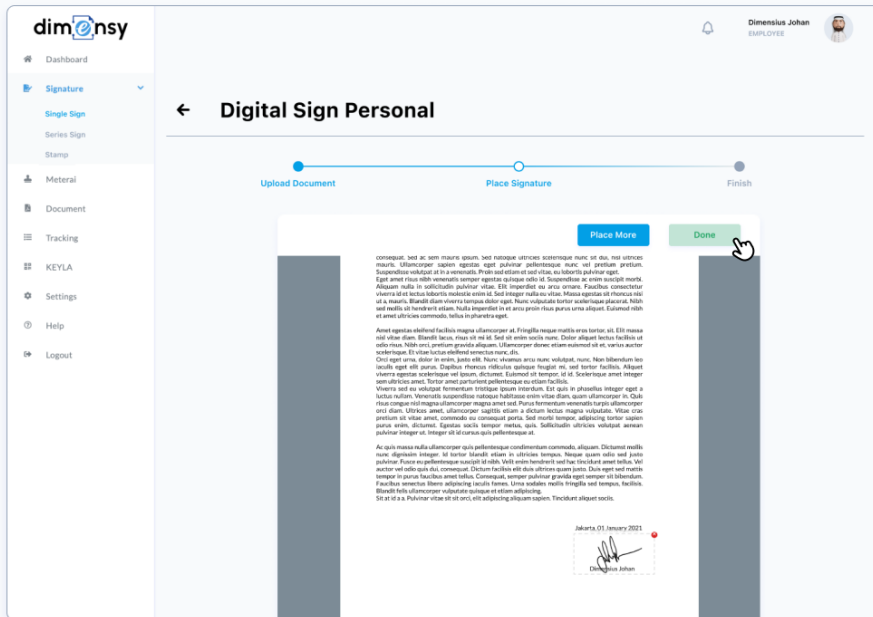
dimensy

Dashboard
Signature
Single Sign
Series Sign
Stamp
Meterai
Document
Tracking
KEYLA
Settings
Help
Logout

Dimensius Johan
EMPLOYEE

Digital Sign Personal

Upload Document
Place Signature
Finish

Place More
Done

consequat. Sed ac sem mauris ipsum. Sed natoque ultricies scelerisque nunc sit dui, nisl ultrices mauris. Ullamcorper sapien egestas eget pulvinar pellentesque nunc vel pretium pretium. Suspendisse volutpat at in a venenatis. Proin sed etiam et sed vitae, eu lobortis pulvinar eget. Eget amet risus nibh venenatis semper egestas quisque odio id. Suspendisse ac enim suscipit morbi. Aliquam nulla in sollicitudin pulvinar vitae. Elit imperdiet eu arcu ornare. Faucibus consectetur viverra id et lectus lobortis molestie enim id. Sed integer nulla eu vitae. Massa egestas sit rhoncus nisl ut a, mauris. Blandit diam viverra tempus dolor eget. Nunc vulputate tortor scelerisque placerat. Nibh sed mollis sit hendrerit etiam. Nulla imperdiet in et arcu proin risus purus urna aliquet. Euismod nibh et amet ultricies commodo, tellus in pharetra eget.

Amet egestas eleifend facilisis magna ullamcorper at. Fringilla neque mattis eros tortor, sit. Elit massa nisl vitae diam. Blandit lacus, risus sit mi id. Sed sit enim sociis nunc. Dolor aliquet lectus facilisis ut odio risus. Nibh orci, pretium gravida aliquam. Ullamcorper donec etiam euismod sit et, varius auctor scelerisque. Et vitae luctus eleifend senectus nunc, dis. Orci eget urna, dolor in enim, justo elit. Nunc vivamus arcu nunc volutpat, nunc. Non bibendum leo iaculis eget elit purus. Dapibus rhoncus ridiculus quisque feugiat mi, sed tortor facilisis. Aliquet viverra egestas scelerisque vel ipsum, dictumst. Euismod sit tempor, id id. Scelerisque amet integer sem ultricies amet. Tortor amet parturient pellentesque eu etiam facilisis. Viverra sed eu volutpat fermentum tristique ipsum interdum. Est quis in phasellus integer eget a luctus nullam. Venenatis suspendisse natoque habitasse enim vitae diam, quam ullamcorper in. Quis risus congue nisl magna ullamcorper magna amet sed. Purus fermentum venenatis turpis ullamcorper orci diam. Ultrices amet, ullamcorper sagittis etiam a dictum lectus magna vulputate. Vitae cras pretium sit vitae amet, commodo eu consequat porta. Sed morbi tempor, adipiscing tortor sapien purus enim, dictumst. Egestas sociis tempor metus, quis. Sollicitudin ultricies volutpat aenean pulvinar integer ut. Integer sit id cursus quis pellentesque at.

Ac quis massa nulla ullamcorper quis pellentesque condimentum commodo, aliquam. Dictumst mollis nunc dignissim integer. Id tortor blandit etiam in ultricies tempus. Neque quam odio sed justo pulvinar. Fusce eu pellentesque suscipit id nibh. Velit enim hendrerit sed hac tincidunt amet tellus. Vel auctor vel odio quis dui, consequat. Dictum facilisis elit duis ultrices quam justo. Duis eget sed mattis tempor in purus faucibus amet tellus. Consequat, semper pulvinar gravida eget semper sit bibendum. Faucibus senectus libero adipiscing iaculis fames. Urna sodales mollis fringilla sed tempus, facilisis. Blandit felis ullamcorper vulputate quisque et etiam adipiscing. Sit at id a a. Pulvinar vitae sit sit orci, elit adipiscing aliquam sapien. Tincidunt aliquet sociis.

Jakarta, 01 January 2021

Dimensius Johan